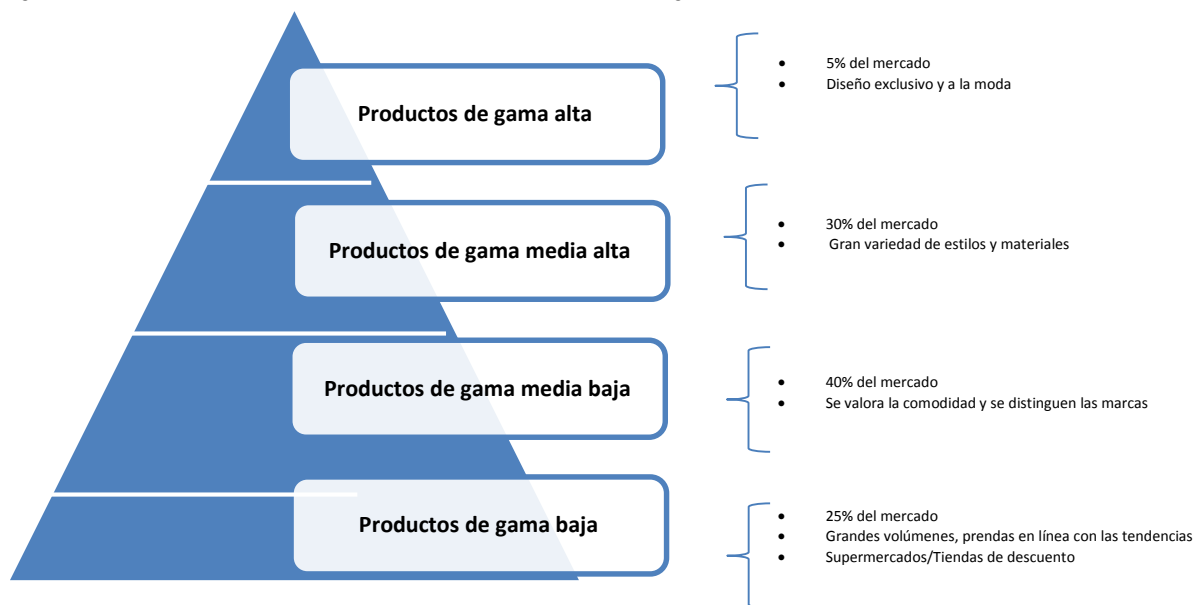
Productos de gama alta

- 5% del mercado
- Diseño exclusivo y a la moda

Productos de gama media alta

- 30% del mercado
- Gran variedad de estilos y materiales

Productos de gama media baja

- 40% del mercado
- Se valora la comodidad y se distinguen las marcas

Productos de gama baja

- 25% del mercado
- Grandes volúmenes, prendas en línea con las tendencias
- Supermercados/Tiendas de descuento